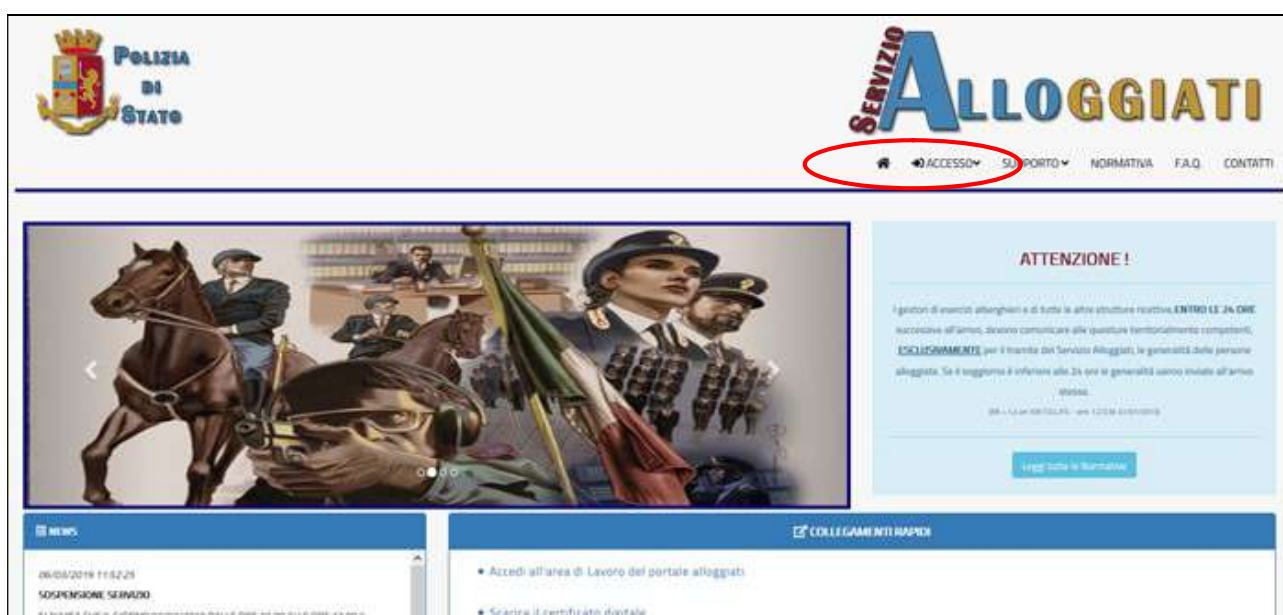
POLIZIA DI STATO

SERVIZIO ALLOGGIATI

ACCESSO SUPPORTO NORMATIVA F.A.Q. CONTATTI

ATTENZIONE !

I gestori di esercizi alberghieri e di tutte le altre strutture ricettive, ENTRO LE 24 ORE successive all'arrivo, devono comunicare alle questure territorialmente competenti, ESCLUSIVAMENTE per il tramite del Servizio Alloggiati, le generalità delle persone alloggiate. Se il soggiorno è inferiore alle 24 ore le generalità vanno inviate all'arrivo stesso.

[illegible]

Leggi tutta la Normativa

NEWS

06/03/2019 11:52:25

SOSPENSIONE SERVIZIO

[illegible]

COLLEGAMENTI RAPIDI

• Accedi all'area di Lavoro del portale alloggiati

• Scarica il certificato digitale